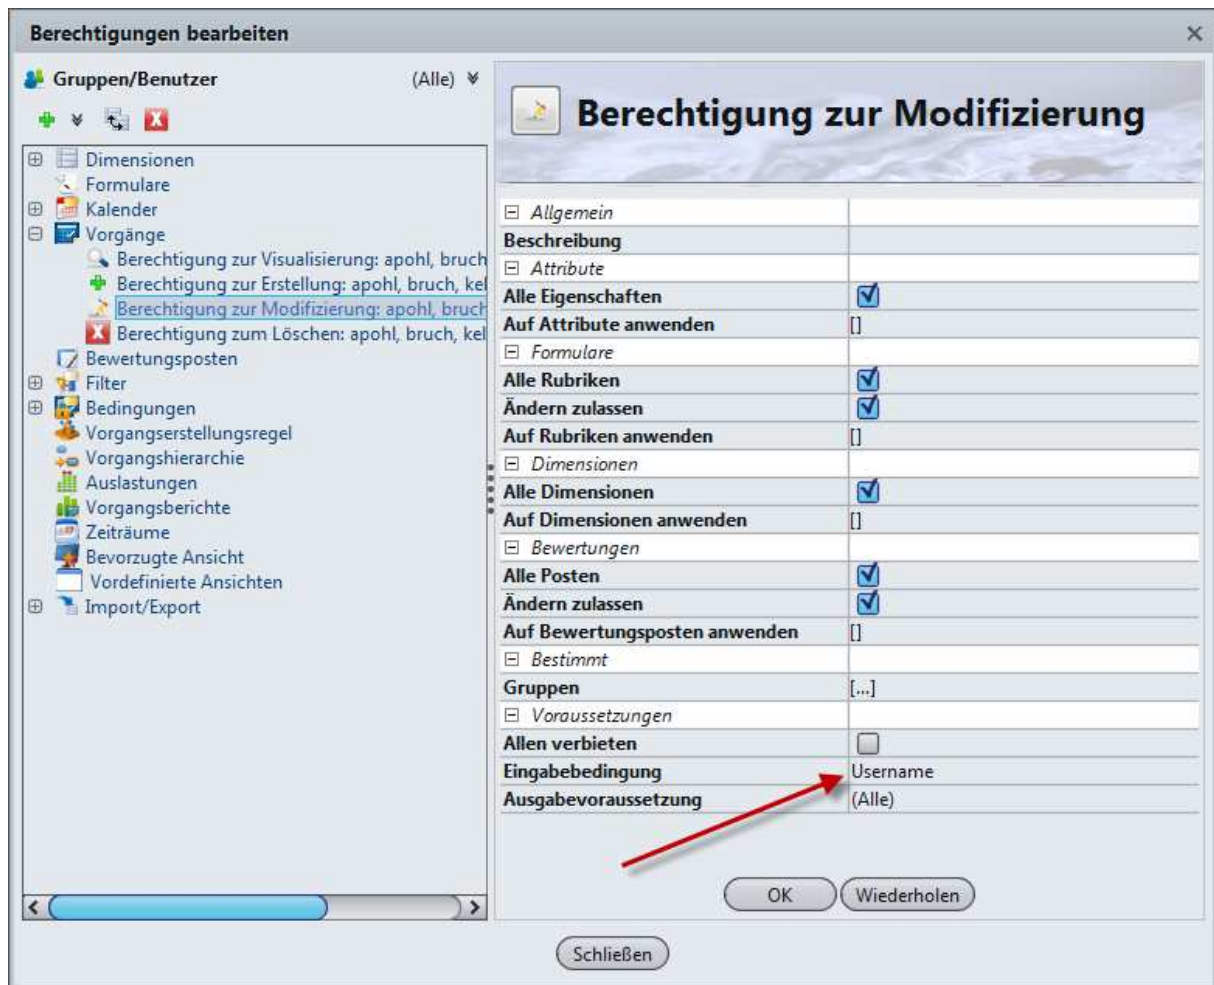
Berechtigungen bearbeiten ×

Gruppen/Benutzer (Alle)

Dimensionen
Formulare
Kalender
Vorgänge
Berechtigung zur Visualisierung: apohl, bruch
Berechtigung zur Erstellung: apohl, bruch, kel
Berechtigung zur Modifizierung: apohl, bruch
Berechtigung zum Löschen: apohl, bruch, kel
Bewertungsposten
Filter
Bedingungen
Vorgangserstellungsregel
Vorgangshierarchie
Auslastungen
Vorgangsberichte
Zeiträume
Bevorzugte Ansicht
Vordefinierte Ansichten
Import/Export

Berechtigung zur Modifizierung

| | |
|---|---|
| Allgemein | |
| Beschreibung | |
| Attribute | |
| Alle Eigenschaften | ☑ |
| Auf Attribute anwenden | [] |
| Formulare | |
| Alle Rubriken | ☑ |
| Ändern zulassen | ☑ |
| Auf Rubriken anwenden | [] |
| Dimensionen | |
| Alle Dimensionen | ☑ |
| Auf Dimensionen anwenden | [] |
| Bewertungen | |
| Alle Posten | ☑ |
| Ändern zulassen | ☑ |
| Auf Bewertungsposten anwenden | [] |
| Bestimmt | |
| Gruppen | [...] |
| Voraussetzungen | |
| Allen verbieten | ☐ |
| Eingabebedingung | Username |
| Ausgabevoraussetzung | (Alle) |

OK Wiederholen

Schließen